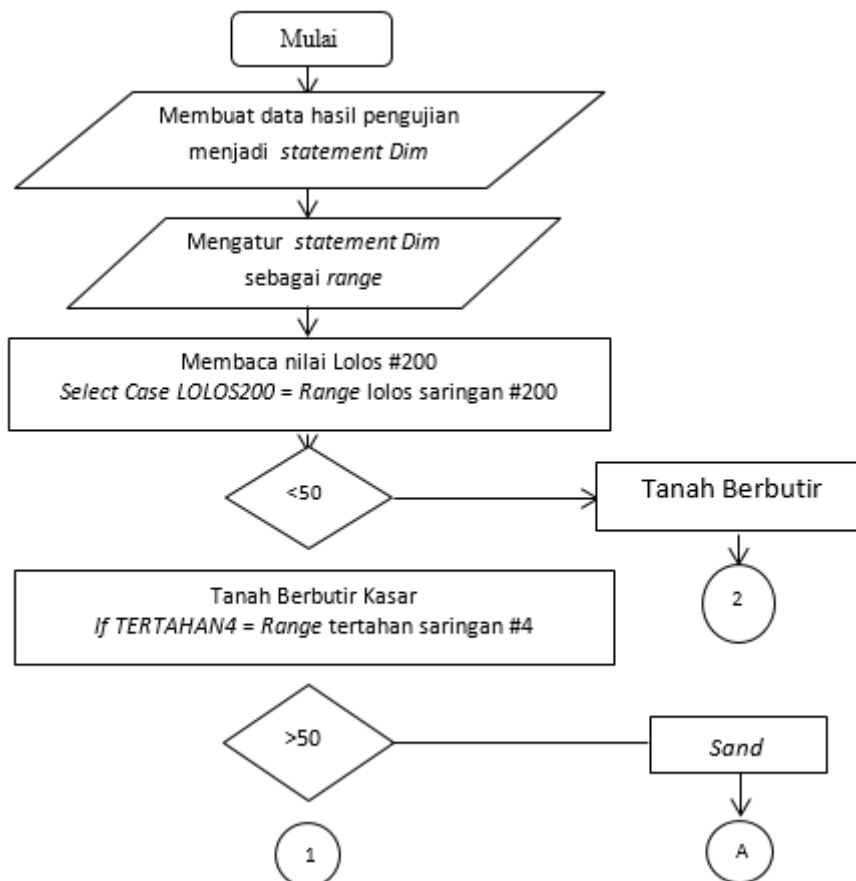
Mulai

Membuat data hasil pengujian menjadi *statement Dim*

Mengatur *statement Dim* sebagai *range*

Membaca nilai Lolos #200
*Select Case LOLOS200 = Range* lolos saringan #200

<50

Tanah Berbutir

2

Tanah Berbutir Kasar
*If TERTAHAN4 = Range* tertahan saringan #4

>50

*Sand*

1

A